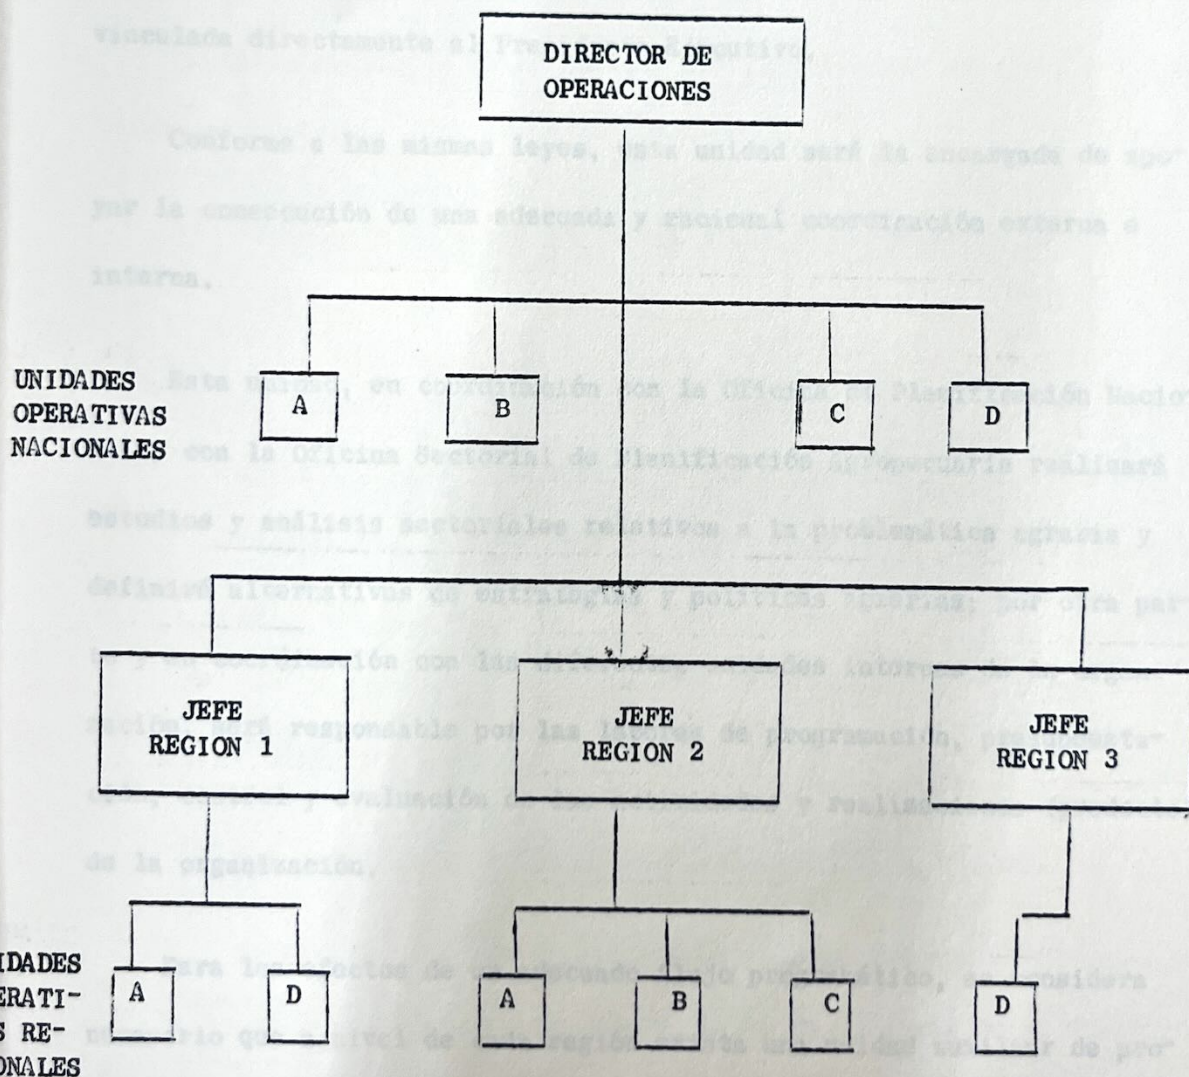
vinculada directamente al Presidente Ejecutivo.

Conforme a las mismas leyes, esta unidad será la encargada de apoyar la construcción de una adecuada y racional coordinación externa e interna.

Esta unidad, en coordinación con la Oficina de Planificación Nacional y con la Oficina Sectorial de Planificación Agropecuaria realizará estudios y análisis sectoriales relativos a la problemática agraria y definirá alternativas de estrategias y políticas agrarias; por otra parte y en coordinación con las diferentes unidades internas de la organización será responsable por las labores de programación, presupuestación, control y evaluación de las actividades y realizaciones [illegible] de la organización.

Para los efectos de un adecuado flujo programático, se considera necesario que a nivel de cada región exista una unidad auxiliar de pro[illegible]

DIRECTOR DE OPERACIONES

UNIDADES OPERATIVAS NACIONALES

A

B

C

D

JEFE REGION 1

JEFE REGION 2

JEFE REGION 3

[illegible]IDADES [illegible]ERATI- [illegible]S RE- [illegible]ONALES

A

D

A

B

C

D